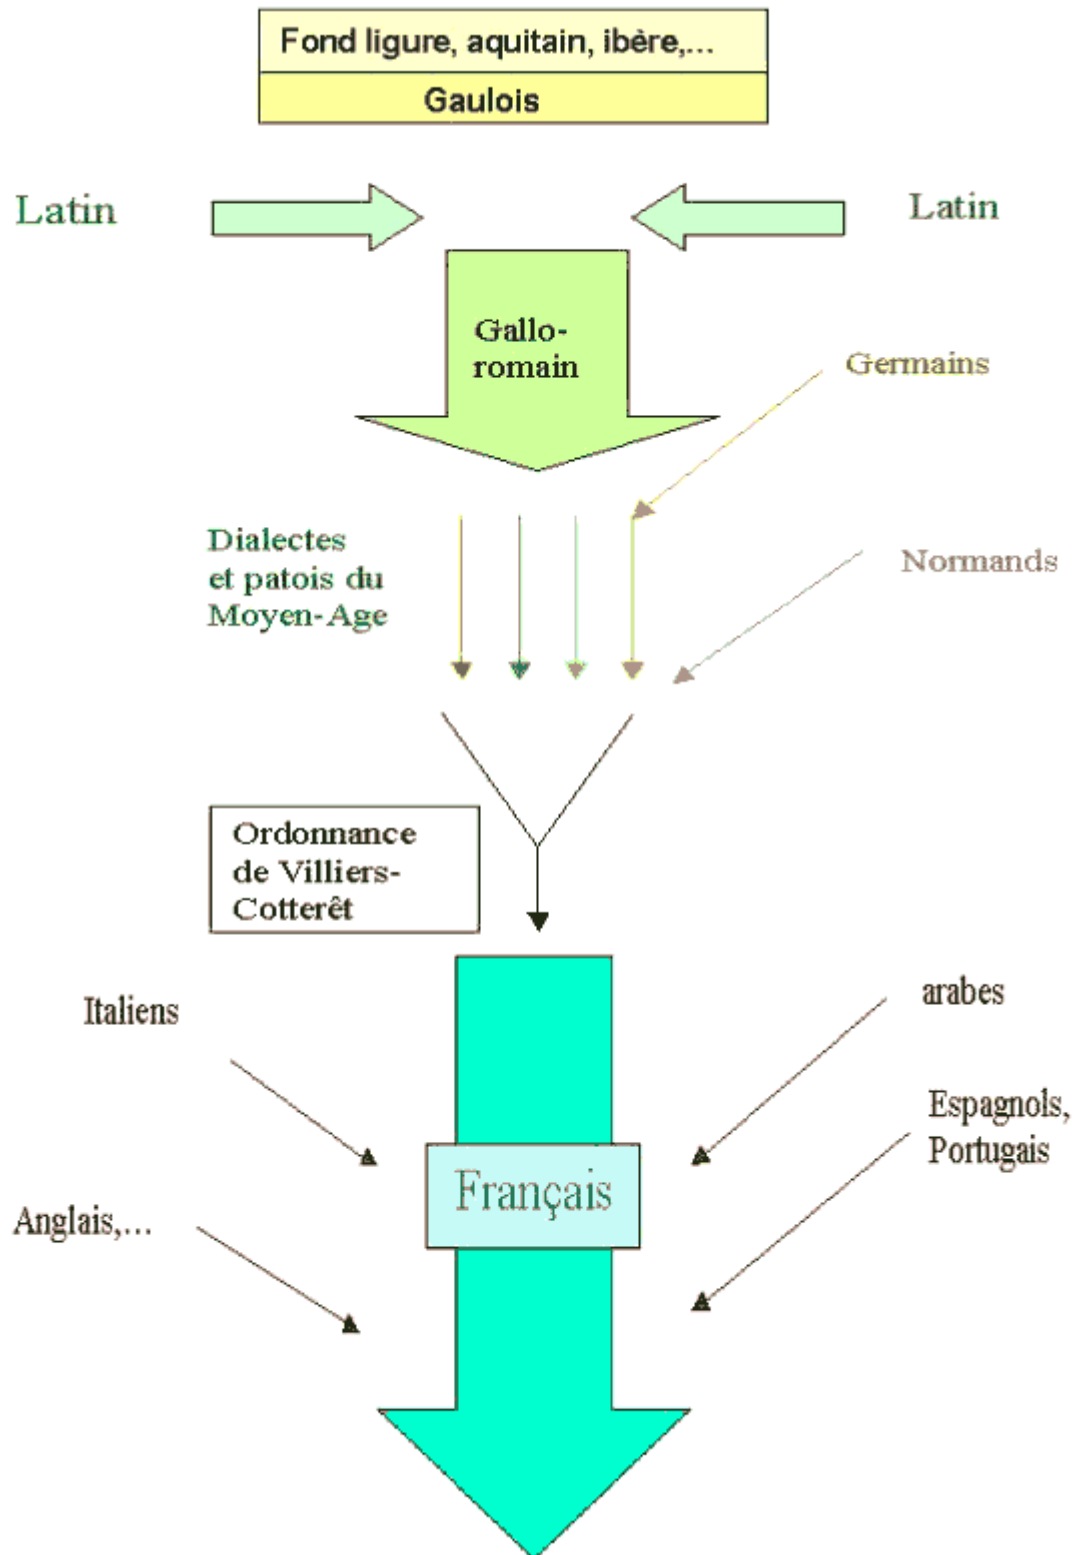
Fond ligure, aquitain, ibère,...
Gaulois

Latin

Latin

Gallo-romain

Germains

Dialectes et patois du Moyen-Age

Normands

Ordonnance de Villiers-Cotterêt

Italiens

arabes

Espagnols, Portugais

Français

Anglais,...